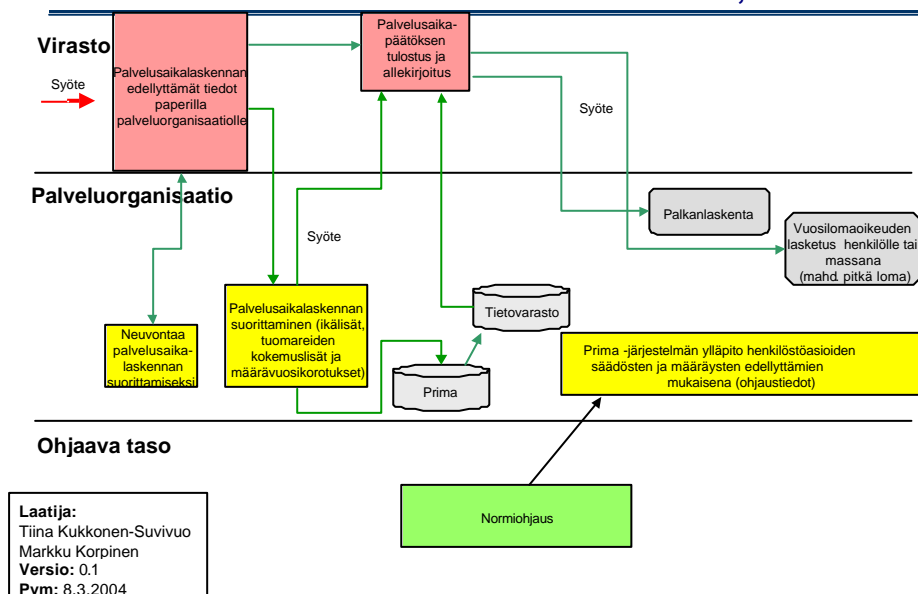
Virasto

Syöte

Palvelusaikalaskennan edellyttämät tiedot paperilla palveluorganisaatiolle

Palvelusaika-päätöksen tulostus ja allekirjoitus

Syöte

Palveluorganisaatio

Palkanlaskenta

Vuosilomaoikeuden lasketus henkilölle tai massana (mahd. pitkä loma)

Syöte

Tietovarasto

Neuvontaa palvelusaika-laskennan suorittamiseksi

Palvelusaikalaskennan suorittaminen (ikälisät, tuomareiden kokemuslisät ja määrävuosikorotukset)

Prima

Prima -järjestelmän ylläpito henkilöstöasioiden säädösten ja määräysten edellyttämien mukaisena (ohjaustiedot)

Ohjaava taso

Normiohjaus

Laatija:
Tiina Kukkonen-Suvivuo
Markku Korpinen
Versio: 0.1
Pvm: 8.3.2004